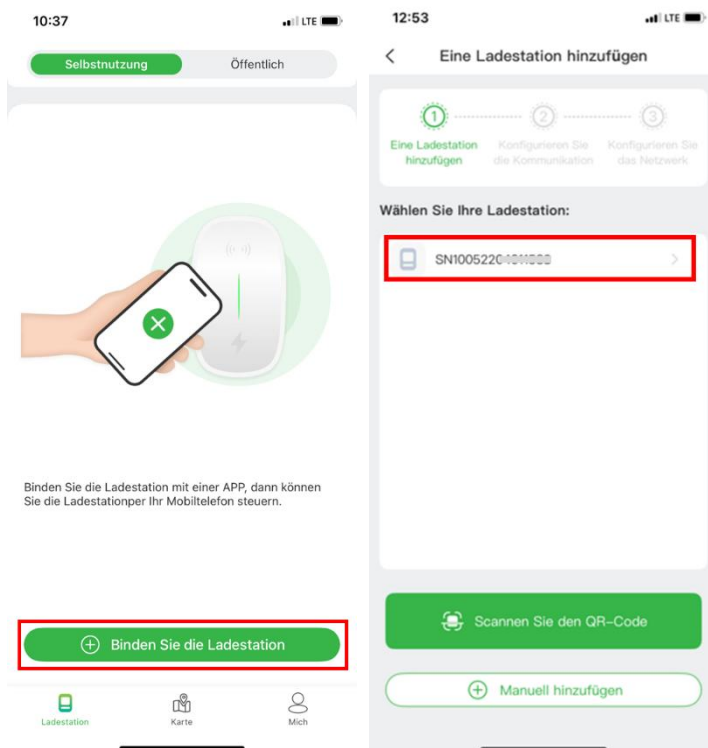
10:37

LTE

Selbstnutzung

Öffentlich

Binden Sie die Ladestation mit einer APP, dann können Sie die Ladestationper Ihr Mobiltelefon steuern.

Binden Sie die Ladestation

Ladestation

Karte

Mich

12:53

LTE

Eine Ladestation hinzufügen

1

2

3

Eine Ladestation hinzufügen

Konfigurieren Sie die Kommunikation

Konfigurieren Sie das Netzwerk

Wählen Sie Ihre Ladestation:

SN100522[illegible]

Scannen Sie den QR-Code

Manuell hinzufügen